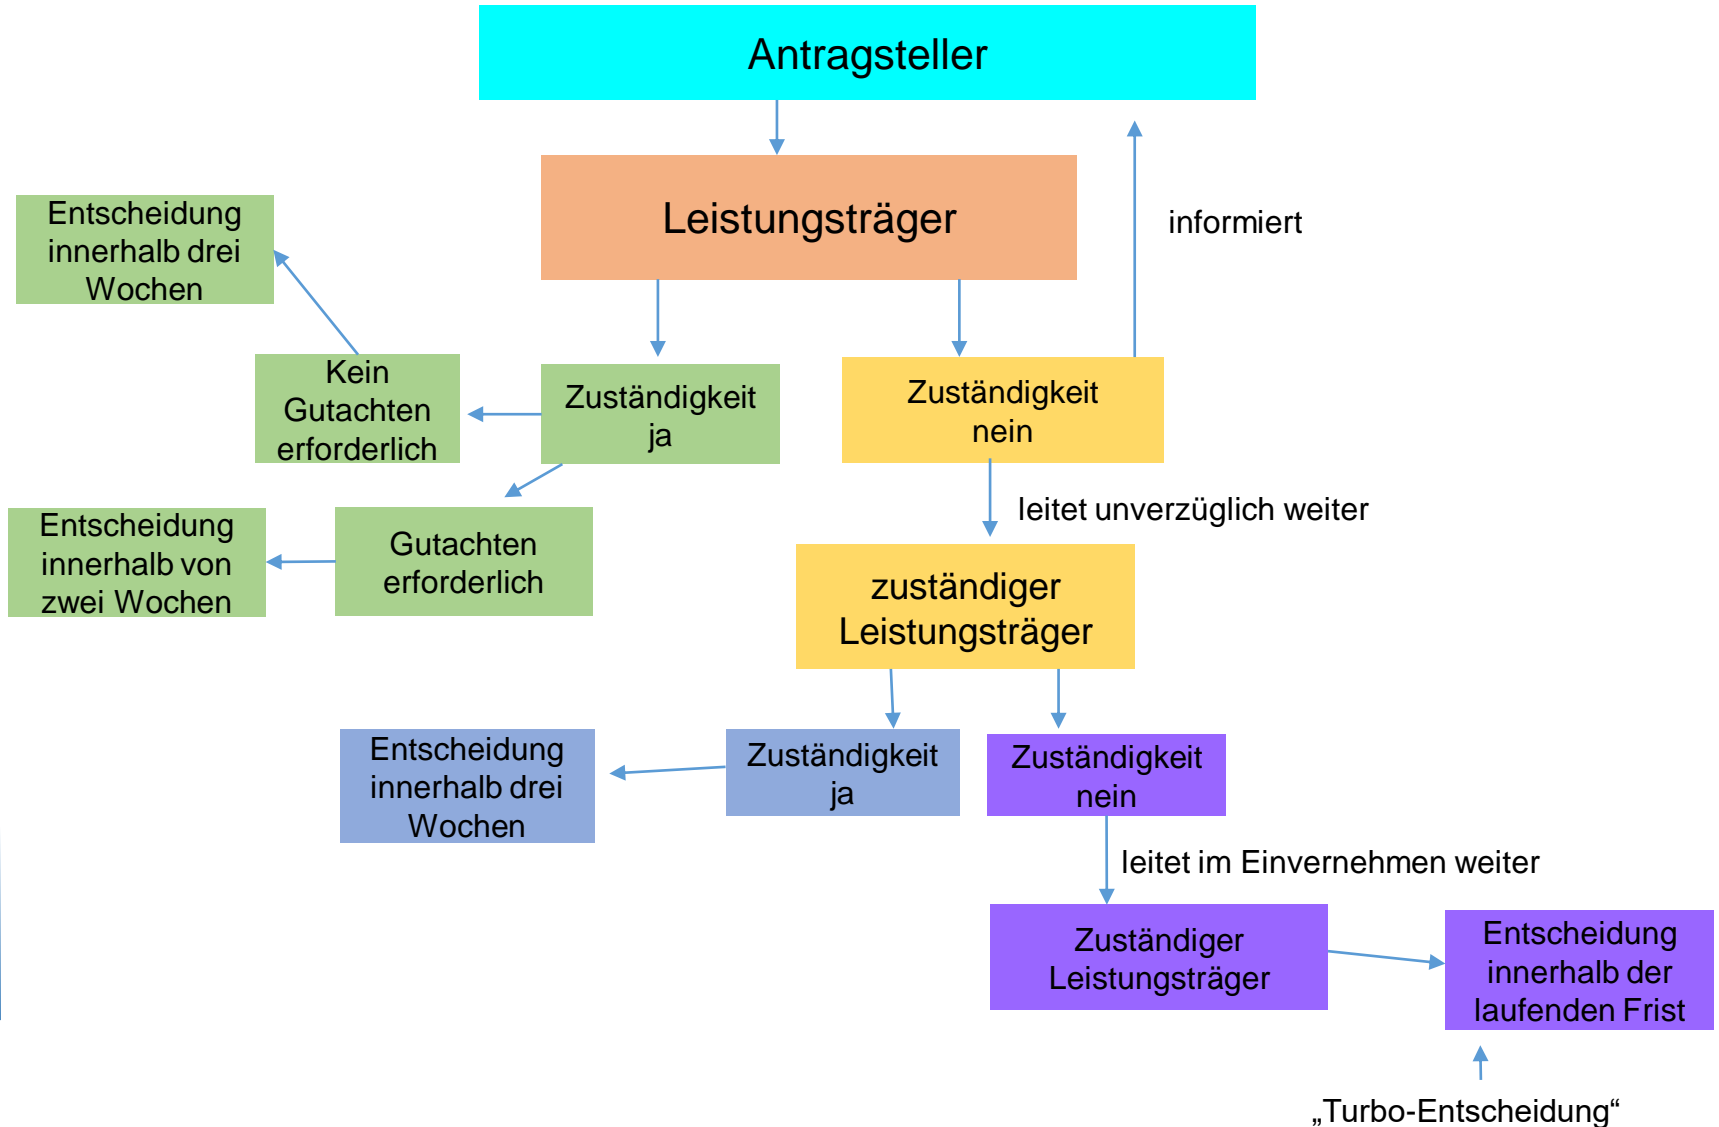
Antragsteller

Leistungsträger

informiert

Entscheidung innerhalb drei Wochen

Kein Gutachten erforderlich

Zuständigkeit ja

Zuständigkeit nein

leitet unverzüglich weiter

Entscheidung innerhalb von zwei Wochen

Gutachten erforderlich

zuständiger Leistungsträger

Entscheidung innerhalb drei Wochen

Zuständigkeit ja

Zuständigkeit nein

leitet im Einvernehmen weiter

Zuständiger Leistungsträger

Entscheidung innerhalb der laufenden Frist

„Turbo-Entscheidung“